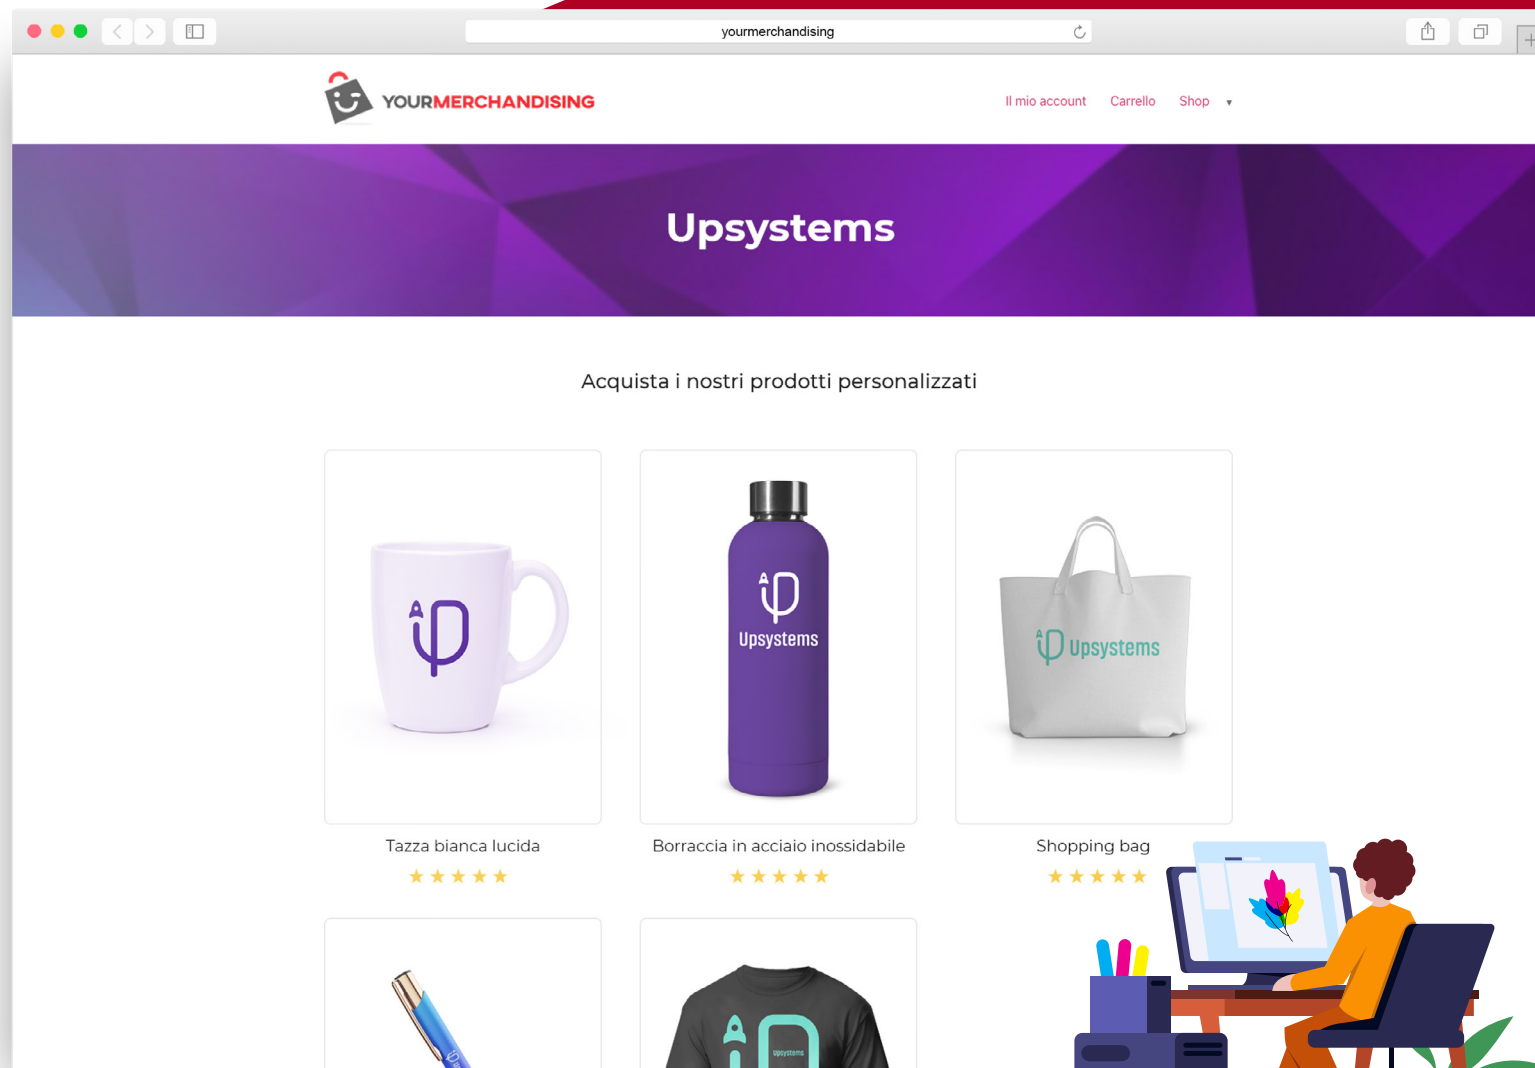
yourmerchandising

YOURMERCHANDISING

Il mio account Carrello Shop ▾

Upsystems

Acquista i nostri prodotti personalizzati

Upsystems

Upsystems

Tazza bianca lucida
★★★★★

Borraccia in acciaio inossidabile
★★★★★

Shopping bag
★★★★★

upsystems